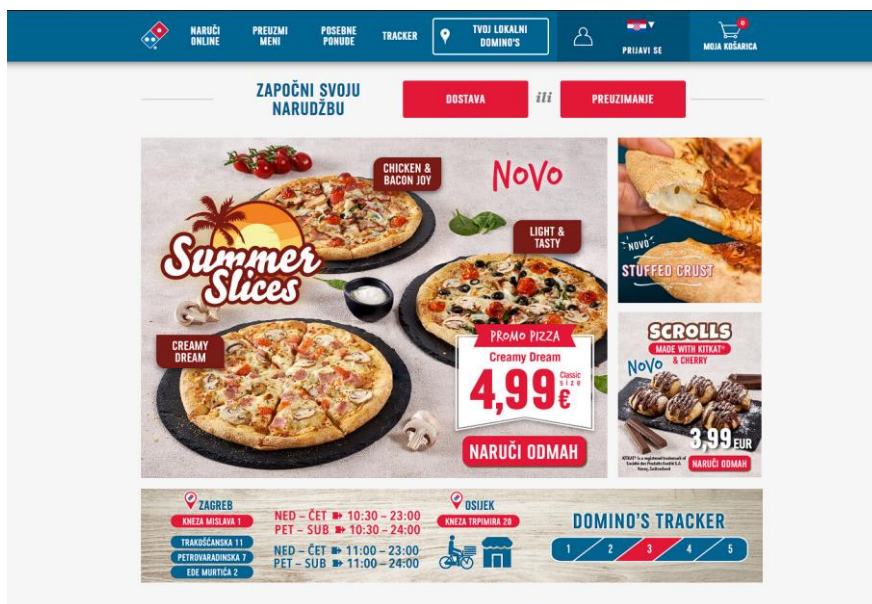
NARUČI ONLINE
PREUZMI MENI
POSEBNE PONUDE
TRACKER
TVOJ LOKALNI DOMINO'S
PRIJAVI SE
0
MOJA KOŠARICA

ZAPOČNI SVOJU NARUDŽBU
DOSTAVA
ili
PREUZIMANJE

Summer Slices
CHICKEN & BACON JOY
NOVO
LIGHT & TASTY
CREAMY DREAM
PROMO PIZZA
Creamy Dream
4,99€
Classic size
NARUČI ODMAH

NOVO
STUFFED CRUST

SCROLLS
MADE WITH KITKAT® & CHERRY
NOVO
3,99 EUR
KITKAT® is a registered trademark of Société des Produits Nestlé S.A. Vevey, Switzerland
NARUČI ODMAH

ZAGREB
KNEZA MISLAVA 1
NED – ČET 10:30 – 23:00
PET – SUB 10:30 – 24:00
TRAKOŠĆANSKA 11
PETROVARADINSKA 7
EDE MURTIĆA 2
NED – ČET 11:00 – 23:00
PET – SUB 11:00 – 24:00
OSIJEK
KNEZA TRPIMIRA 20
DOMINO'S TRACKER
1
2
3
4
5